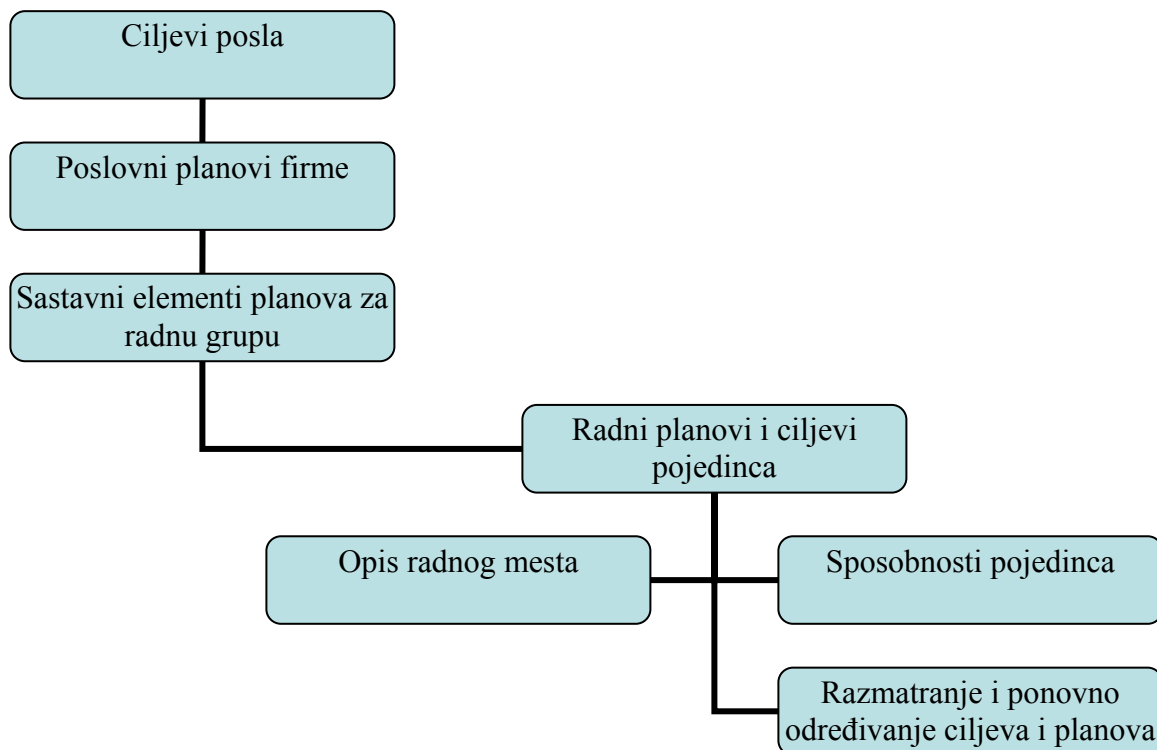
Ciljevi posla

Poslovni planovi firme

Sastavni elementi planova za radnu grupu

Radni planovi i ciljevi pojedinca

Opis radnog mesta

Sposobnosti pojedinca

Razmatranje i ponovno određivanje ciljeva i planova